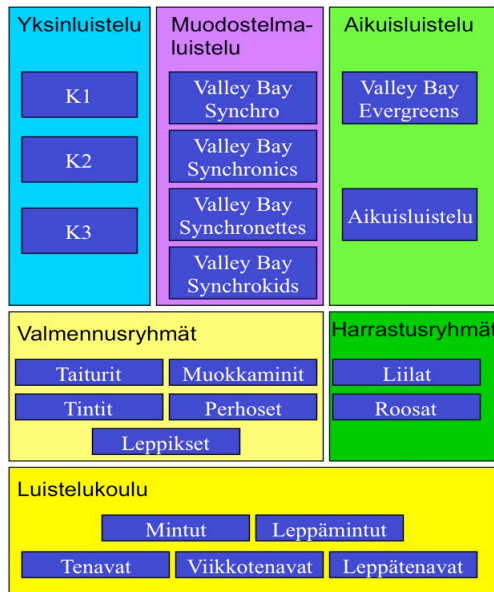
Yksinluistelu

K1

K2

K3

Muodostelmaluistelu

Valley Bay Synchro

Valley Bay Synchronics

Valley Bay Synchronettes

Valley Bay Synchrokids

Aikuisluistelu

Valley Bay Evergreens

Aikuisluistelu

Valmennusryhmät

Taiturit

Muokkaminit

Tintit

Perhoset

Leppikset

Harrastusryhmät

Liilat

Roosat

Luistelukoulu

Mintut

Leppämintut

Tenavat

Viikkotenavat

Leppätenavat